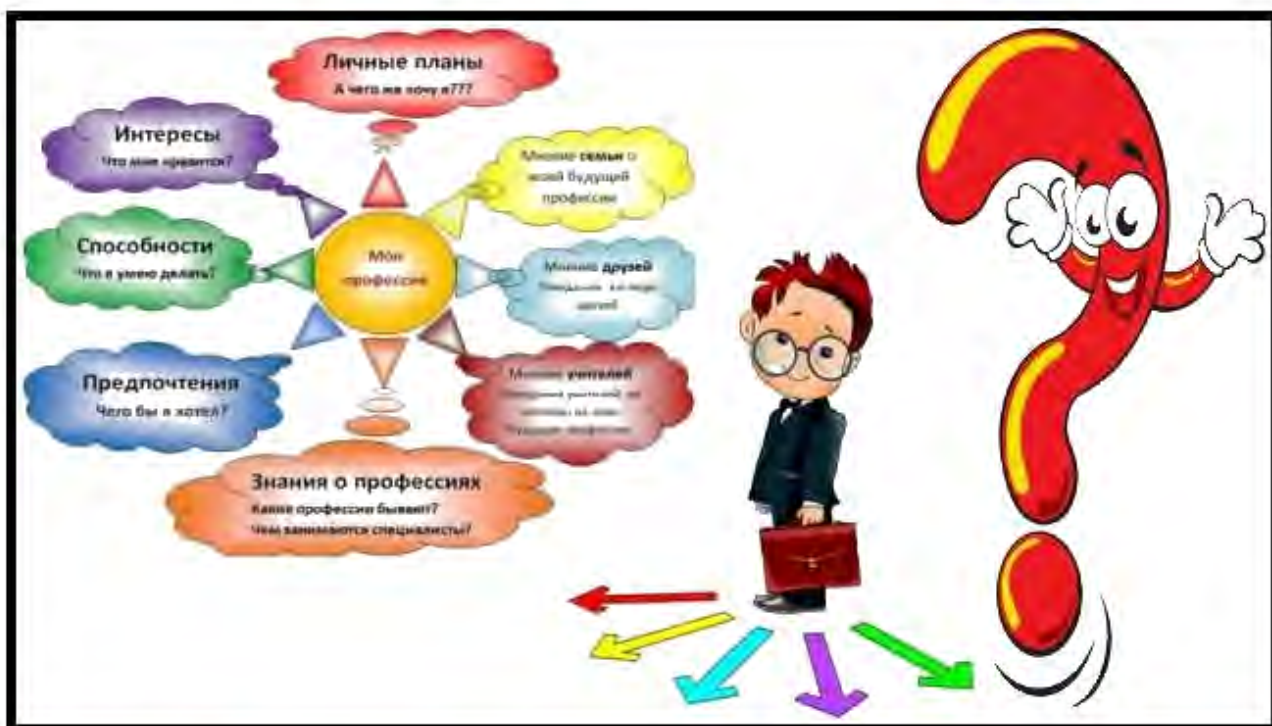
Личные планы
А чего же хочу я???

Интересы
Что мне нравится?

Мнение семьи о моей будущей профессии

Способности
Что я умею делать?

Моя профессия

Мнение друзей
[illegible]

Предпочтения
Чего бы я хотел?

Мнение учителей
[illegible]

Знания о профессиях
Какие профессии бывают?
Чем занимаются специалисты?